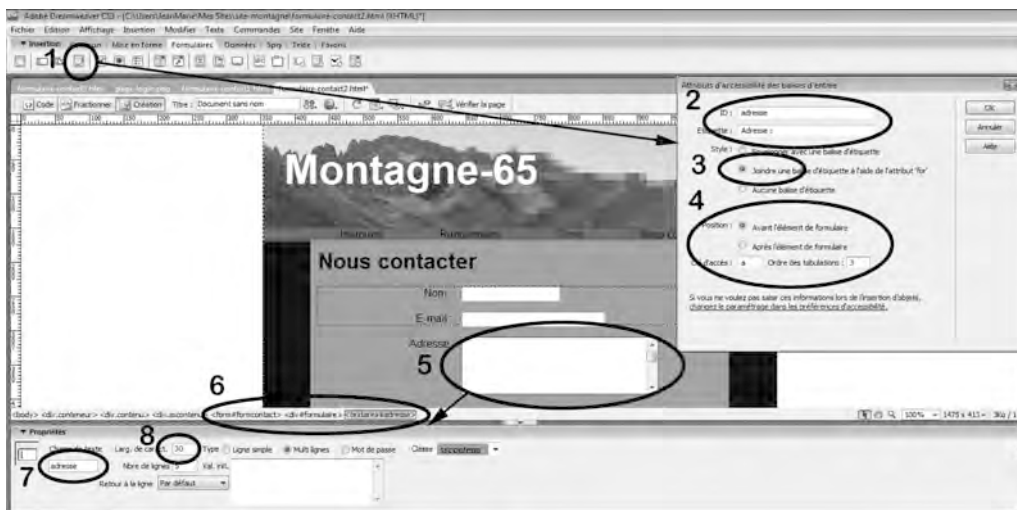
Adobe Dreamweaver CS3 - [C:\Users\JeanMarie\Mes Sites\site-montagne\formulaire-contact2.html (XHTML)*]

Fichier Edition Affichage Insertion Modifier Texte Commandes Site Fenêtre Aide

▼ Insertion Commun Mise en forme Formulaires Données Spry Texte Favoris

1

formulaire-contact1.html page-login.php formulaire-contact1.html formulaire-contact2.html*

Code Fractionner Création Titre : Document sans nom Vérifier la page

Montagne-65

Itinéraires Randonnées

Nous contacter

Nom

E-mail

Adresse

5

6

<body> <div.conteneur> <div.contenu> <div.ascontenu> <form#formcontact> <div#formulaire> <textarea#adresse>

100% 1475 x 413

▼ Propriétés

Champ de texte Larg. de car. 30 Type Ligne simple Multi lignes Mot de passe Classe

adresse Nbre de lignes 5 Val. init.

Retour à la ligne Par défaut

7

8

Attributs d'accessibilité des balises d'entrée

2

ID : adresse

Etiquette : Adresse :

Style : Envelopper avec une balise d'étiquette

3

Joindre une balise d'étiquette à l'aide de l'attribut 'for'

Aucune balise d'étiquette

4

Position : Avant l'élément de formulaire

Après l'élément de formulaire

Clé d'accès : a Ordre des tabulations : 3

Si vous ne voulez pas saisir ces informations lors de l'insertion d'objets, changez le paramétrage dans les préférences d'accessibilité.

OK

Annuler

Aide